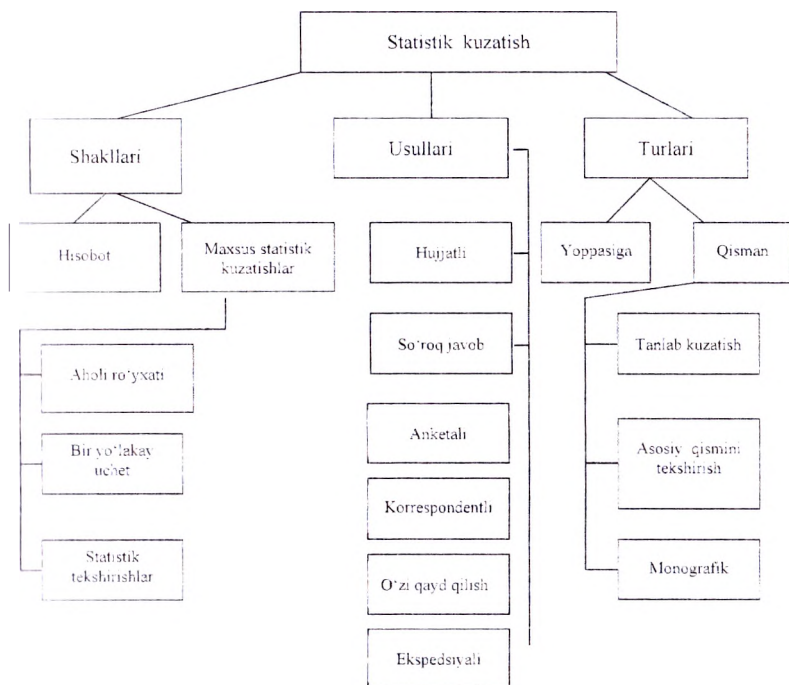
Statistik kuzatish

Shakllari

Hisobot

Maxsus statistik kuzatishlar

Aholi ro'yxati

Bir yo'lakay uchet

Statistik tekshirishlar

Usullari

Hujjatli

So'roq javob

Anketali

Korrespondentli

O'zi qayd qilish

Ekspedsiyali

Turlari

Yoppasiga

Qisman

Tanlab kuzatish

Asosiy qismini tekshirish

Monografik